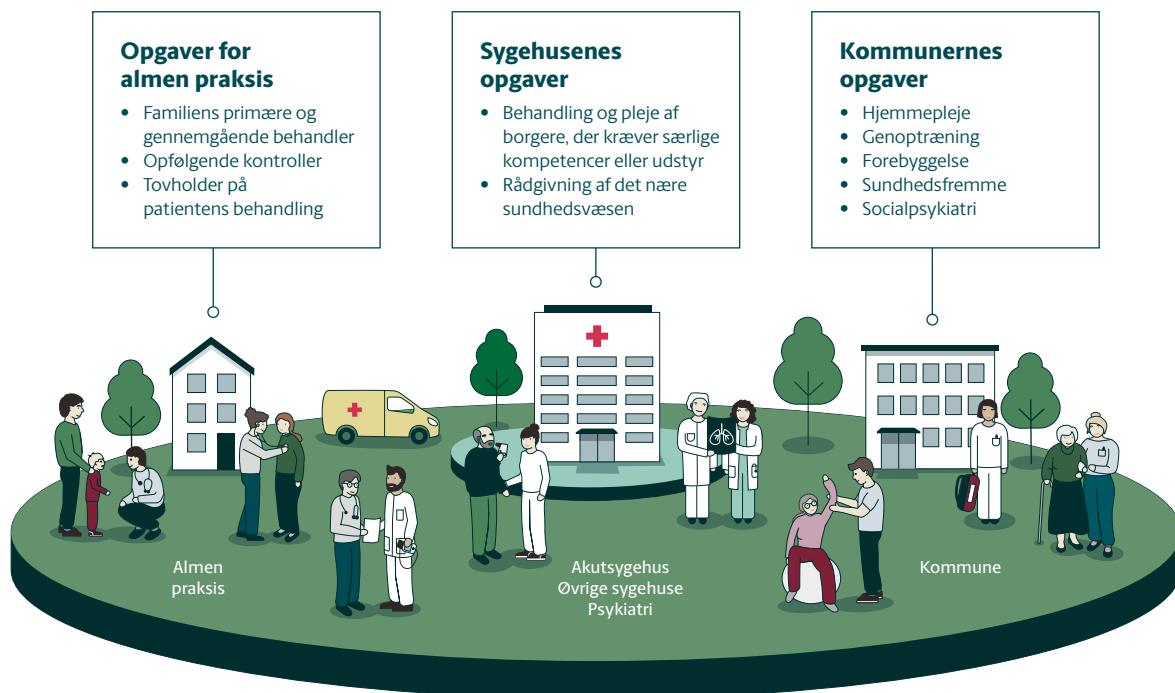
**Opgaver for almen praksis**

- Familiens primære og gennemgående behandler
- Opfølgende kontroller
- Tovholder på patientens behandling

**Sygehusenes opgaver**

- Behandling og pleje af borgere, der kræver særlige kompetencer eller udstyr
- Rådgivning af det nære sundhedsvæsen

**Kommunernes opgaver**

- Hjemmepleje
- Genoptræning
- Forebyggelse
- Sundhedsfremme
- Socialpsykiatri

Almen praksis

Akutsygehus
Øvrige sygehuse
Psykiatri

Kommune